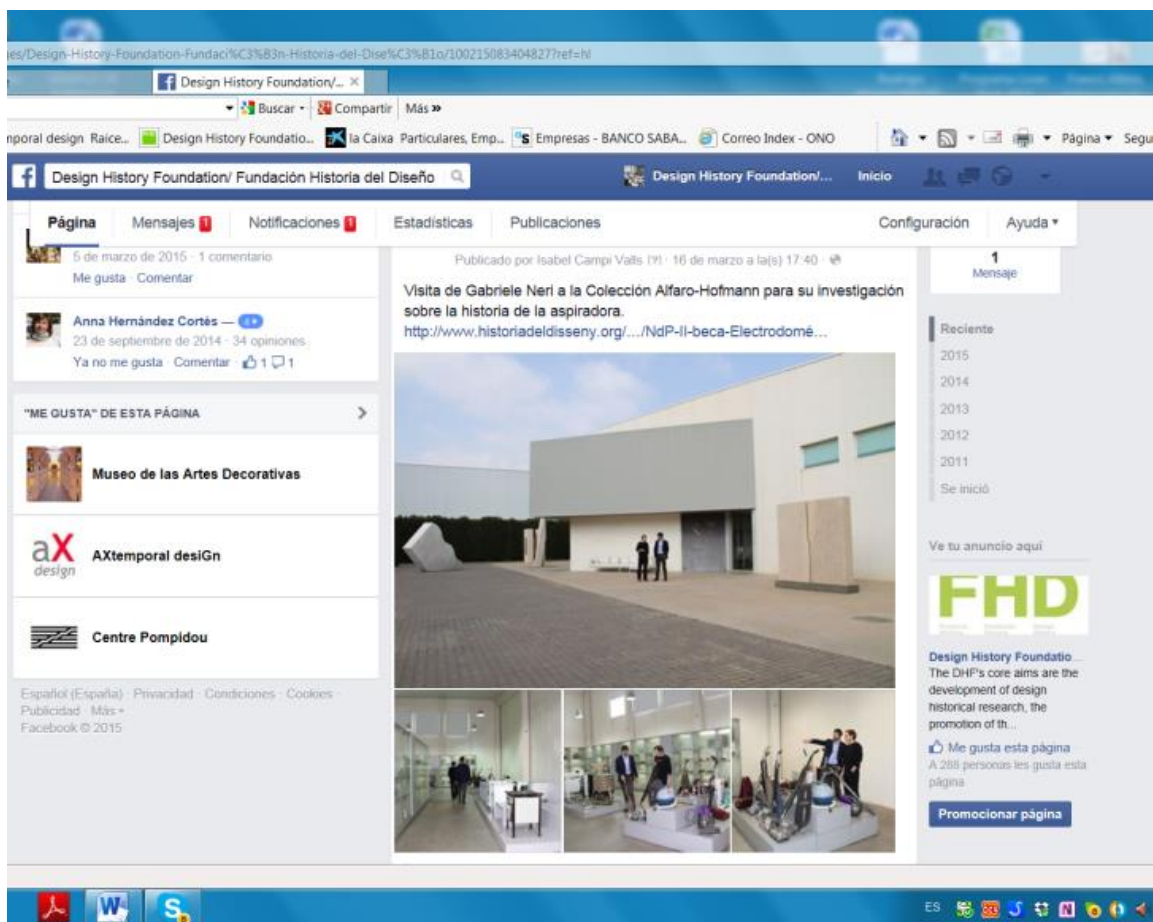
es/Design-History-Foundation-Fundaci%C3%B3n-Historia-del-Dise%C3%B1o/100215083404827?ref=hl

Design History Foundation/... ×

Buscar · Compartir Más »

nporal design Raice... Design History Foundatio... la Caixa Particulares, Emp... Empresas - BANCO SABA... Correo Index - ONO

Página ▾ Segu

Design History Foundation/ Fundación Historia del Diseño

Design History Foundation/...

Inicio

Página Mensajes 1 Notificaciones 1 Estadísticas Publicaciones Configuración Ayuda ▾

5 de marzo de 2015 · 1 comentario
Me gusta · Comentar

Anna Hernández Cortés —
23 de septiembre de 2014 · 34 opiniones
Ya no me gusta · Comentar · 1 1

"ME GUSTA" DE ESTA PÁGINA

Museo de las Artes Decorativas

aX design

AXtemporal desiGn

Centre Pompidou

Español (España) · Privacidad · Condiciones · Cookies · Publicidad · Más ▾
Facebook © 2015

Publicado por Isabel Campi Valls [?] · 16 de marzo a la(s) 17:40 ·

Visita de Gabriele Neri a la Colección Alfaro-Hofmann para su investigación sobre la historia de la aspiradora.
http://www.historiadeldisseny.org/.../NdP-II-beca-Electrodomé...

1
Mensaje

Reciente
2015
2014
2013
2012
2011
Se inició

Ve tu anuncio aquí

FHD

Design History Foundatio...
The DHF's core aims are the development of design historical research, the promotion of th...

Me gusta esta página
A 288 personas les gusta esta página

Promocionar página

ES